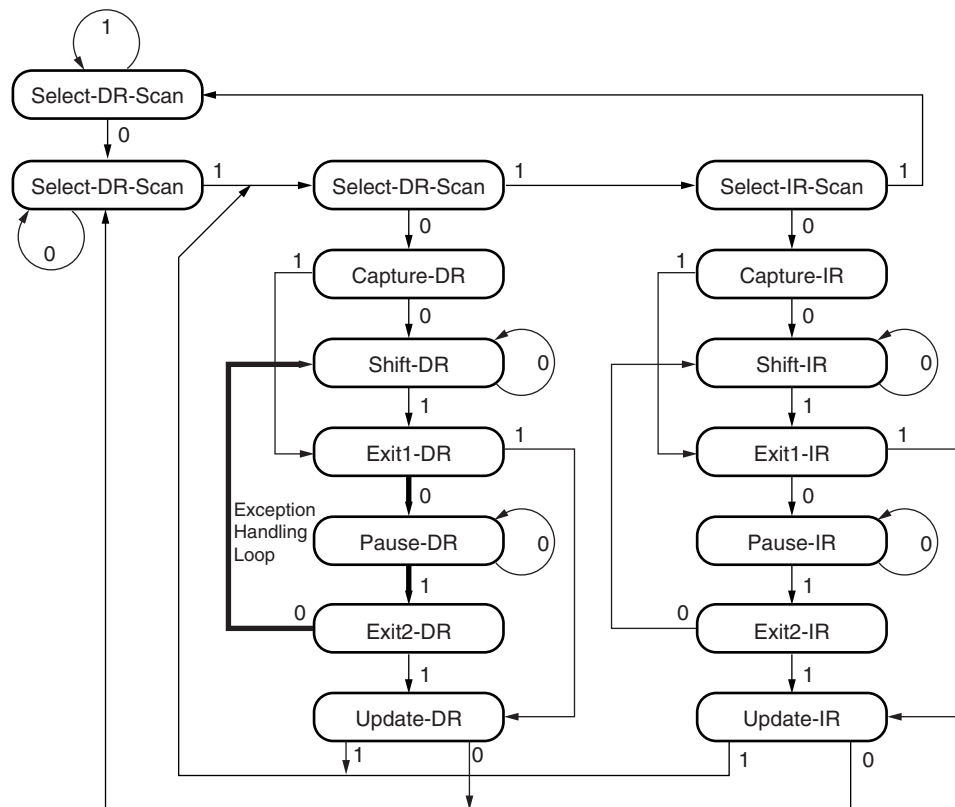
1

Select-DR-Scan

0

Select-DR-Scan

1

0

Select-DR-Scan

1

Select-IR-Scan

1

0

0

1

Capture-DR

0

Shift-DR

0

1

Exit1-DR

1

0

Exception Handling Loop

Pause-DR

0

1

0

Exit2-DR

1

Update-DR

1

0

1

Capture-IR

0

Shift-IR

0

1

Exit1-IR

1

0

Pause-IR

0

1

0

Exit2-IR

1

Update-IR

1

0